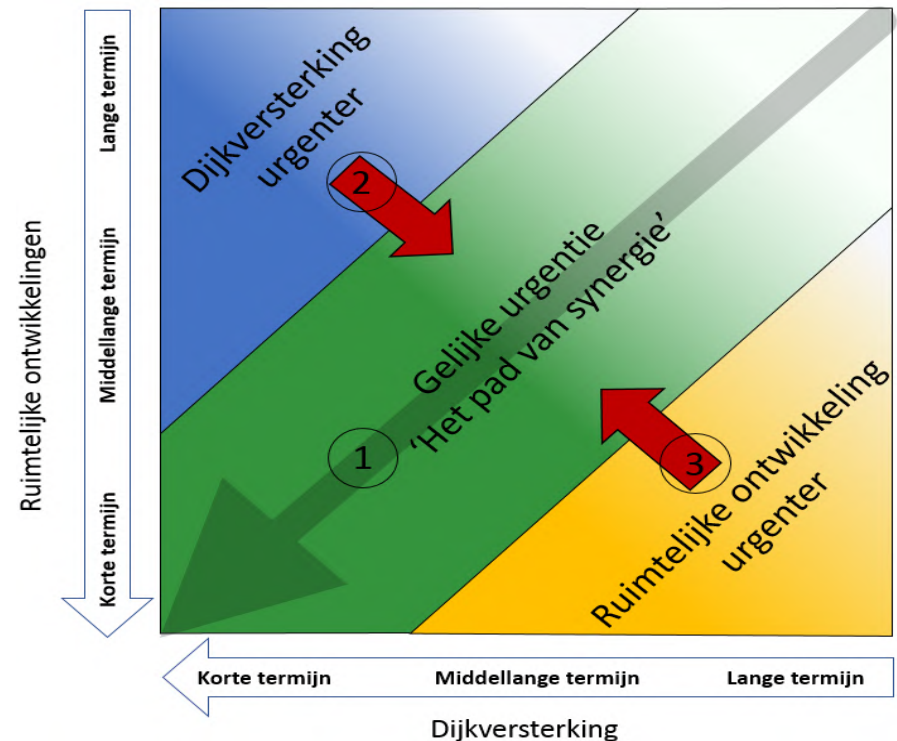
Ruimtelijke ontwikkelingen

Lange termijn

Middellange termijn

Korte termijn

Dijkversterking urgenter

2

Gelijke urgentie
'Het pad van synergie'

1

3

Ruimtelijke ontwikkeling urgenter

Korte termijn

Middellange termijn

Lange termijn

Dijkversterking